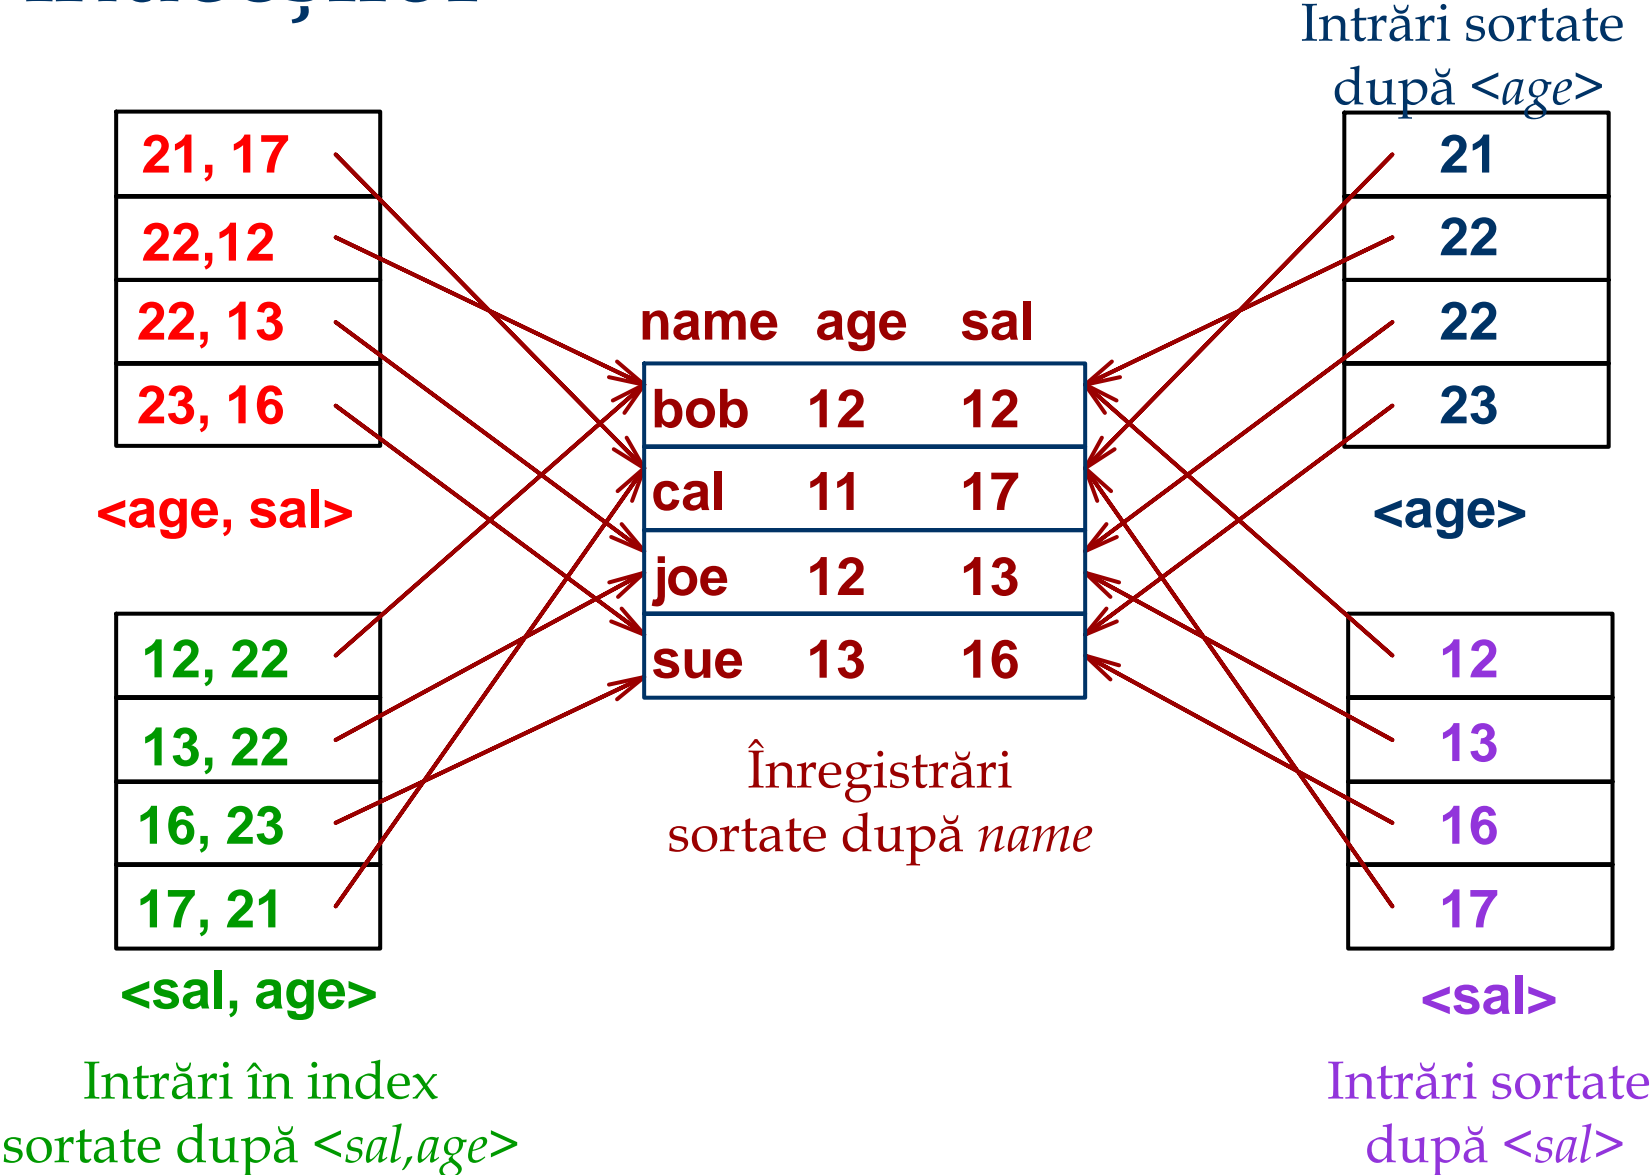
Intrări sortate după <*age*>

| 21, 17 |
|---|
| 22,12 |
| 22, 13 |
| 23, 16 |

<age, sal>

| 12, 22 |
|---|
| 13, 22 |
| 16, 23 |
| 17, 21 |

<sal, age>

Intrări în index sortate după <*sal,age*>

| name | age | sal |
|---|---|---|
| bob | 12 | 12 |
| cal | 11 | 17 |
| joe | 12 | 13 |
| sue | 13 | 16 |

Înregistrări sortate după *name*

| 21 |
|---|
| 22 |
| 22 |
| 23 |

<age>

| 12 |
|---|
| 13 |
| 16 |
| 17 |

<sal>

Intrări sortate după <*sal*>